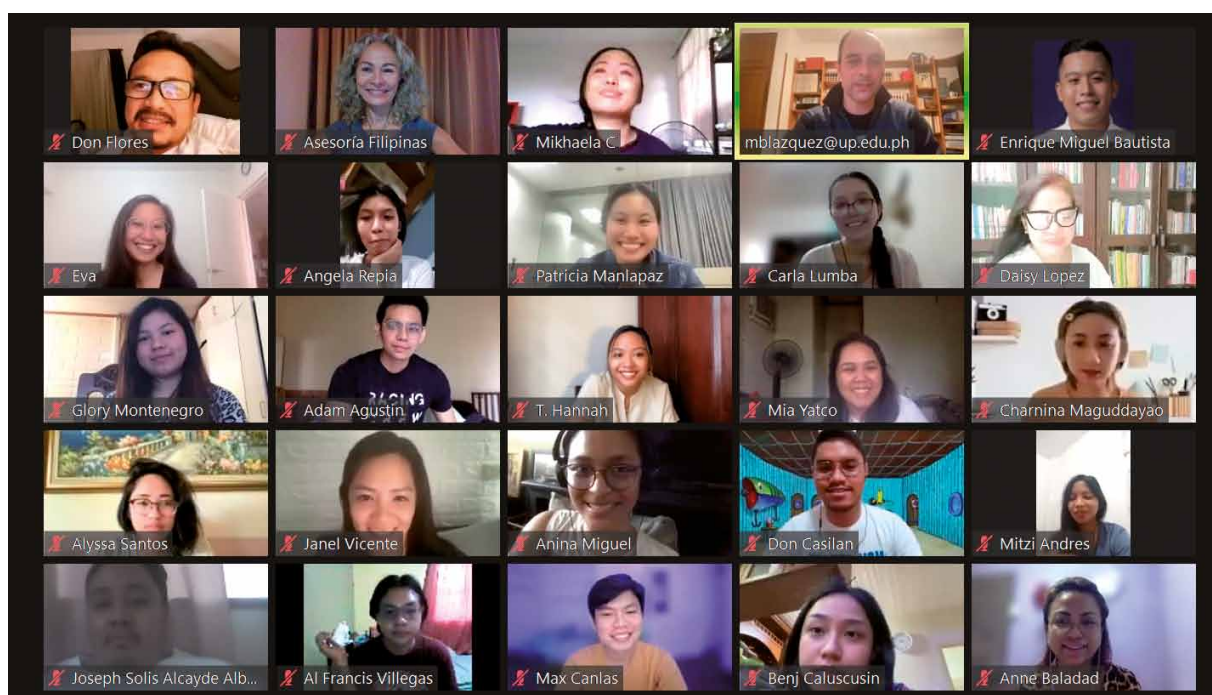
Don Flores
Asesoría Filipinas
Mikhaela C
mblazquez@up.edu.ph
Enrique Miguel Bautista
Eva
Angela Repia
Patricia Manlapaz
Carla Lumba
Daisy Lopez
Glory Montenegro
Adam Agustin
T. Hannah
Mia Yatco
Charnina Maguddayao
Alyssa Santos
Janel Vicente
Anina Miguel
Don Casilan
Mitzi Andres
Joseph Solis Alcayde Alb...
Al Francis Villegas
Max Canlas
Benj Caluscusin
Anne Baladad